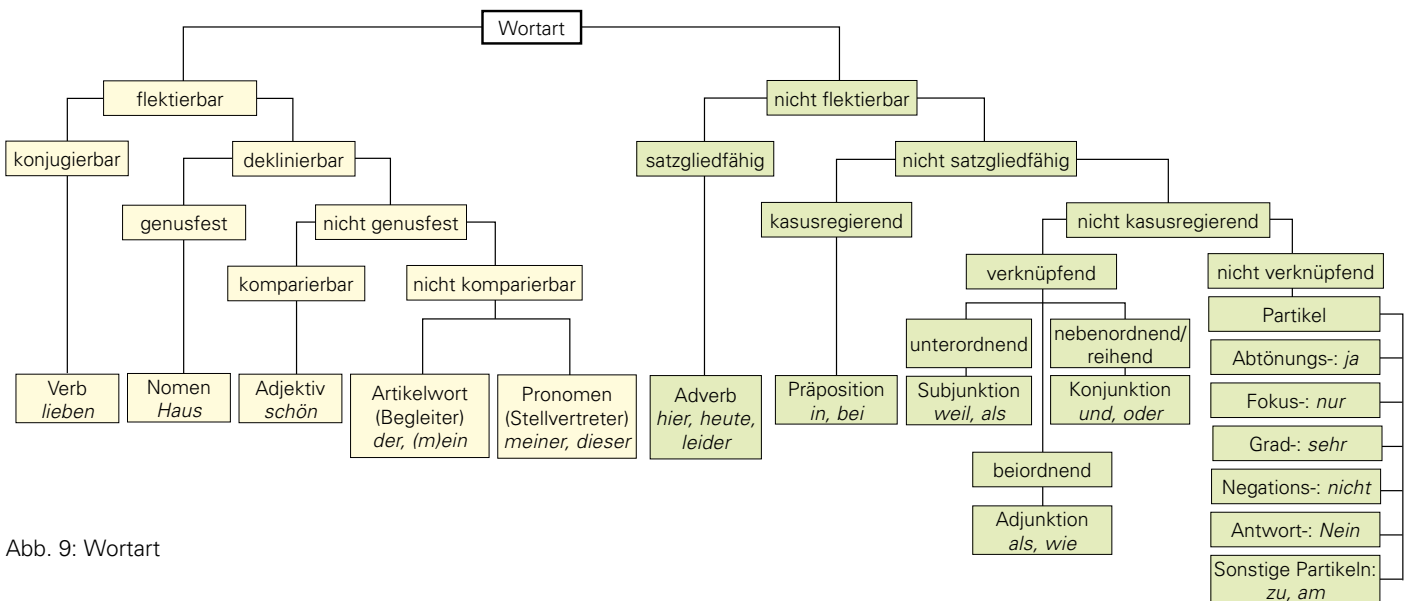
Wortart

flektierbar

konjugierbar

deklinierbar

genusfest

nicht genusfest

komparierbar

nicht komparierbar

Verb
*lieben*

Nomen
*Haus*

Adjektiv
*schön*

Artikelwort
(Begleiter)
*der, (m)ein*

Pronomen
(Stellvertreter)
*meiner, dieser*

nicht flektierbar

satzgliedfähig

nicht satzgliedfähig

kasusregierend

nicht kasusregierend

verknüpfend

nicht verknüpfend

unterordnend

nebenordnend/
reihend

Adverb
*hier, heute, leider*

Präposition
*in, bei*

Subjunktion
*weil, als*

Konjunktion
*und, oder*

beiordnend

Adjunktion
*als, wie*

Partikel

Abtönungs-: *ja*

Fokus-: *nur*

Grad-: *sehr*

Negations-: *nicht*

Antwort-: *Nein*

Sonstige Partikeln:
*zu, am*

Abb. 9: Wortart